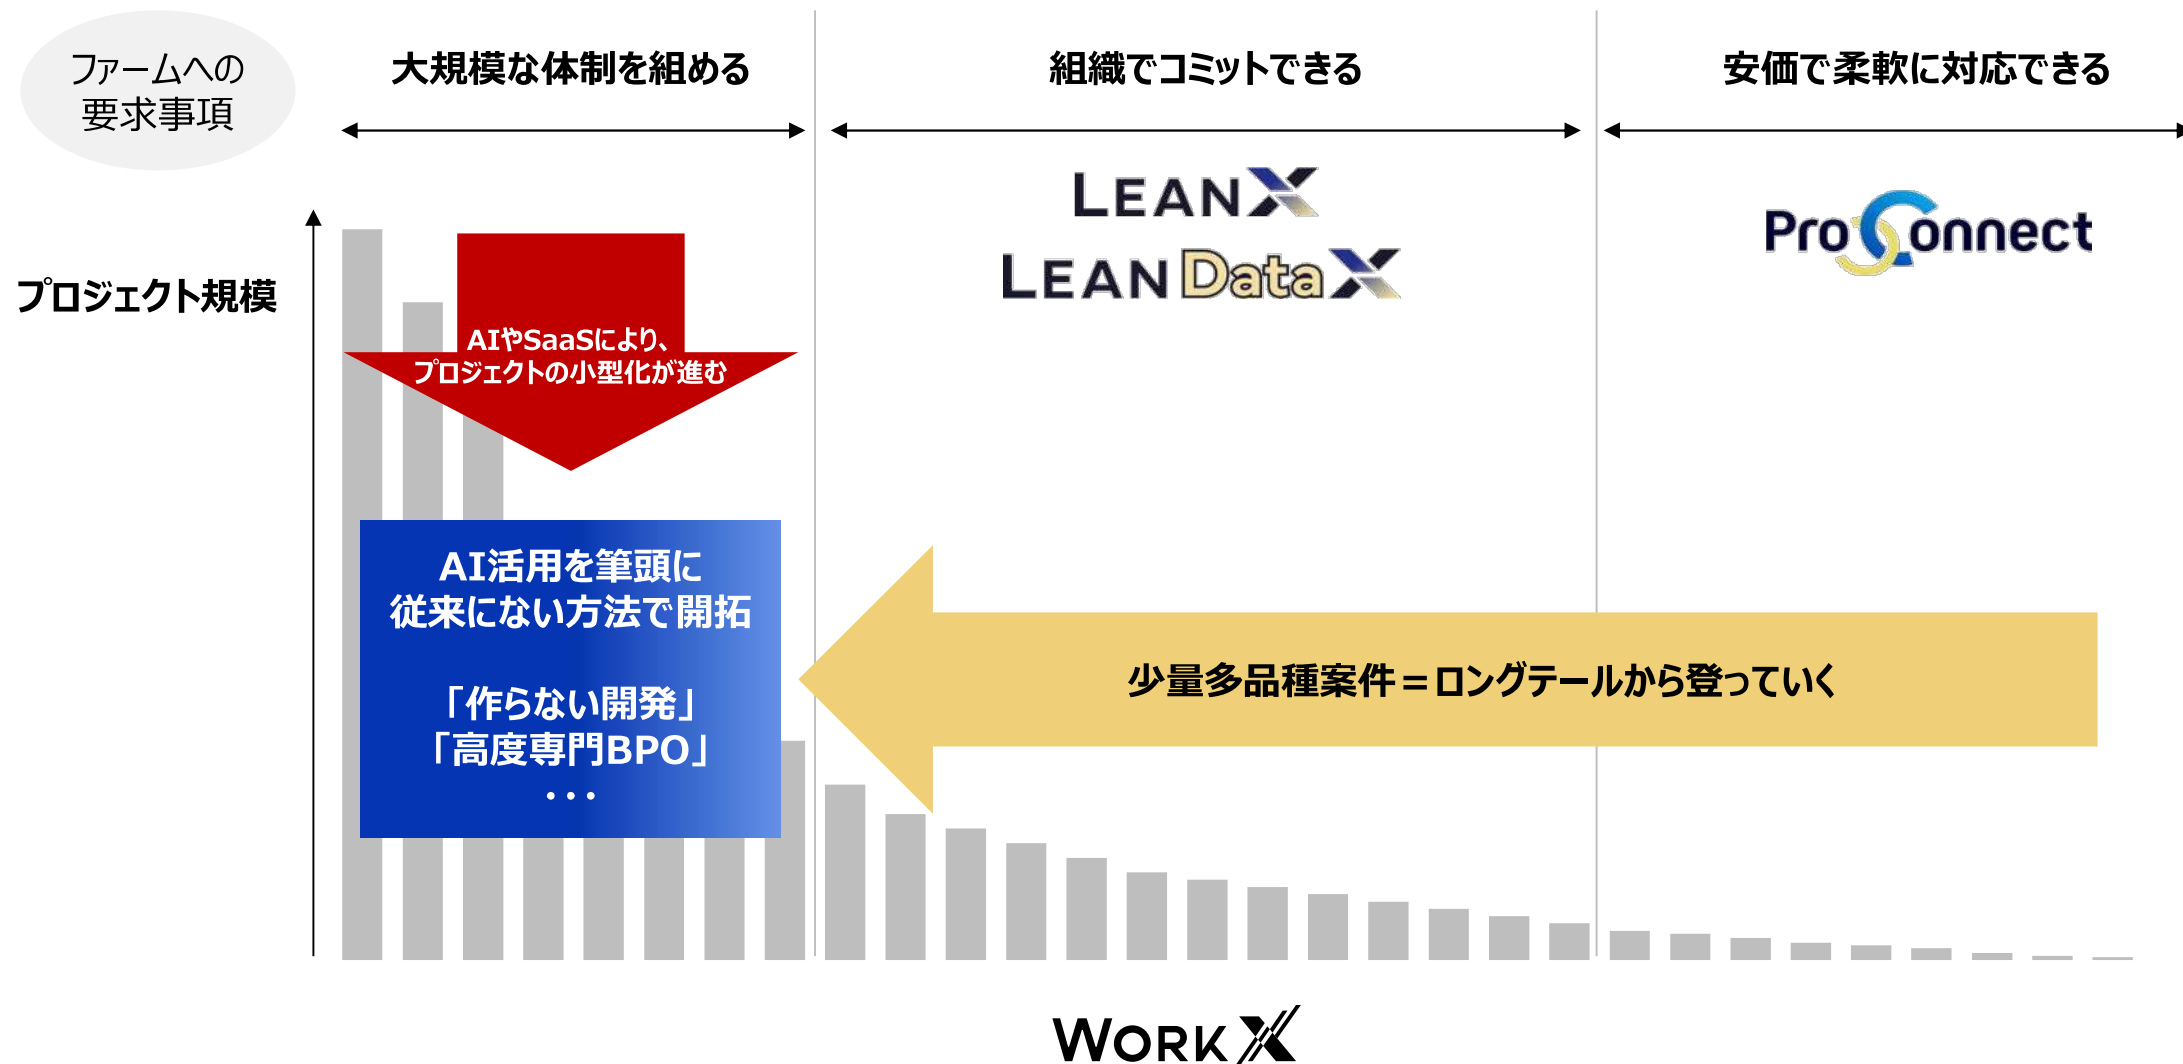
ファームへの
要求事項

大規模な体制を組める

組織でコミットできる

安価で柔軟に対応できる

プロジェクト規模

LEANX

LEAN DataX

ProConnect

AIやSaaSにより、
プロジェクトの小型化が進む

AI活用を筆頭に
従来にない方法で開拓

「作らない開発」
「高度専門BPO」
・・・

少量多品種案件＝ロングテールから登っていく

WORK X